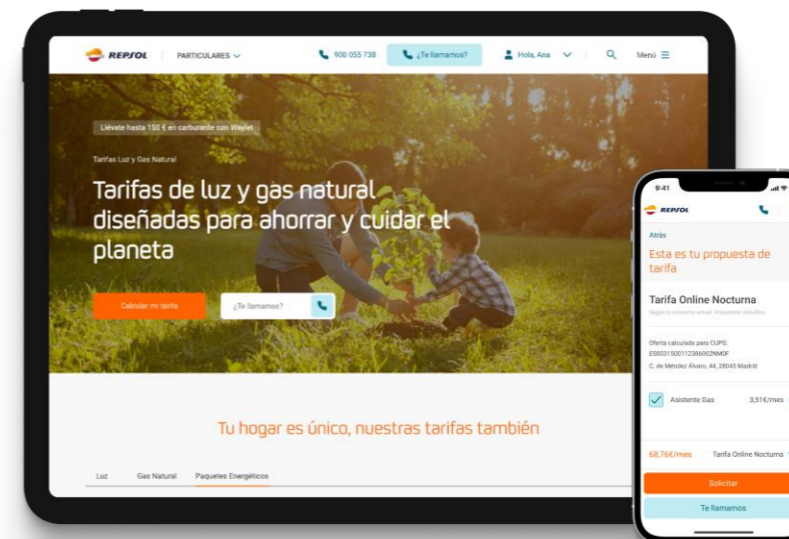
REPSOL PARTICULARES

900 055 738 ¿Te llamamos? Hola, Ana Menú

Llévate hasta 150 € en carburante con Waylet

Tarifas Luz y Gas Natural

Tarifas de luz y gas natural diseñadas para ahorrar y cuidar el planeta

Calcular mi tarifa ¿Te llamamos?

Tu hogar es único, nuestras tarifas también

Luz Gas Natural Paquetes Energéticos

9:41

REPSOL

Atrás

Esta es tu propuesta de tarifa

Tarifa Online Nocturna

Según tu consumo actual. Impuestos incluidos

Oferta calculada para CUPS: ES0031500112386002NM0F C. de Méndez Álvaro, 44, 28045 Madrid

Asistente Gas 3,51€/mes

68,76€/mes Tarifa Online Nocturna

Solicitar

Te llamamos